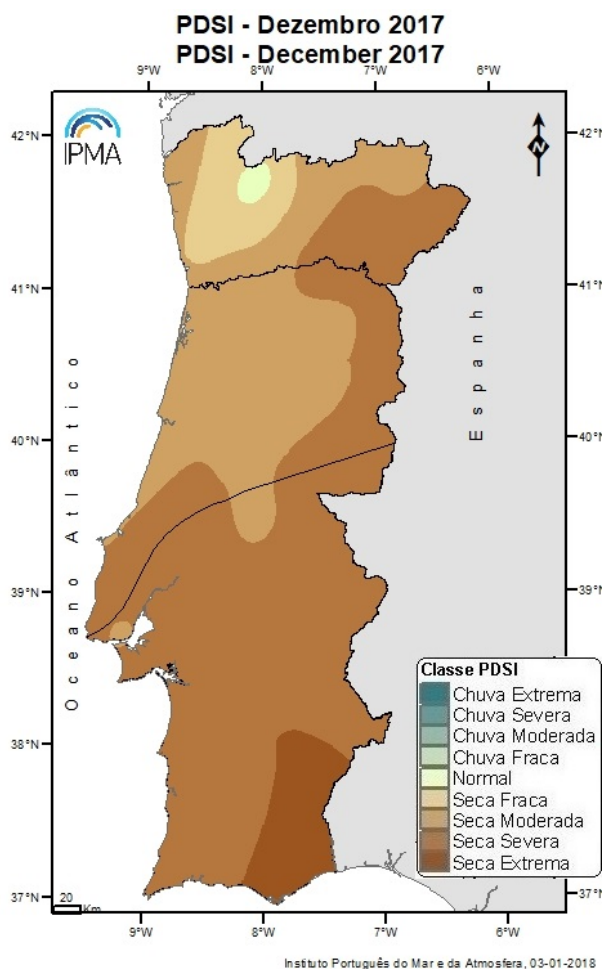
PDSI - Dezembro 2017
PDSI - December 2017

9°W 8°W 7°W 6°W

IPMA

42°N 42°N
41°N 41°N
40°N 40°N
39°N 39°N
38°N
37°N 37°N

N

Oceano Atlântico

Espanha

Classe PDSI
Chuva Extrema
Chuva Severa
Chuva Moderada
Chuva Fraca
Normal
Seca Fraca
Seca Moderada
Seca Severa
Seca Extrema

20 Km

9°W 8°W 7°W 6°W

Instituto Português do Mar e da Atmosfera, 03-01-2018